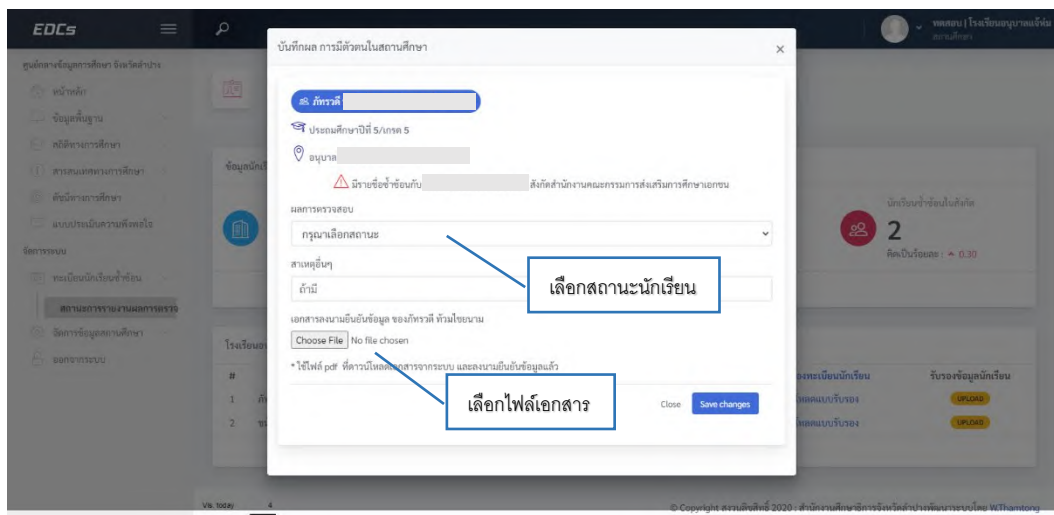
EDCs

ศูนย์กลางข้อมูลการศึกษา จังหวัดลำปาง

หน้าหลัก

ข้อมูลพื้นฐาน

สถิติทางการศึกษา

สารสนเทศทางการศึกษา

ดัชนีทางการศึกษา

แบบประเมินความพึงพอใจ

จัดการระบบ

ทะเบียนนักเรียนซ้ำซ้อน

สถานะการรายงานผลการตรวจ

จัดการข้อมูลสถานศึกษา

ออกจากระบบ

ข้อมูลนักเรี

โรงเรียนอ

#

1

2

นักเรียนซ้ำซ้อนในสังกัด

2

คิดเป็นร้อยละ ▲ 0.30

องทะเบียนนักเรียน

รับรองข้อมูลนักเรียน

โหลดแบบรับรอง

UPLOAD

โหลดแบบรับรอง

UPLOAD

Vis today 4

© Copyright สงวนลิขสิทธิ์ 2020 : สำนักงานศึกษาธิการจังหวัดลำปาง พัฒนาระบบโดย W.Thamtong

บันทึกผล การมีตัวตนในสถานศึกษา

×

ภัทรวดี

ประถมศึกษาปีที่ 5/เกรด 5

อนุบาล

มีรายชื่อซ้ำซ้อนกับ สังกัดสำนักงานคณะกรรมการส่งเสริมการศึกษาเอกชน

ผลการตรวจสอบ

กรุณาเลือกสถานะ

สาเหตุอื่นๆ

ถ้ามี

เลือกสถานะนักเรียน

เอกสารลงนามยืนยันข้อมูล ของภัทรวดี ห้วมไชยนาม

Choose File No file chosen

* ใช้ไฟล์ pdf ที่ดาวน์โหลดเอกสารจากระบบ และลงนามยืนยันข้อมูลแล้ว

เลือกไฟล์เอกสาร

Close

Save changes